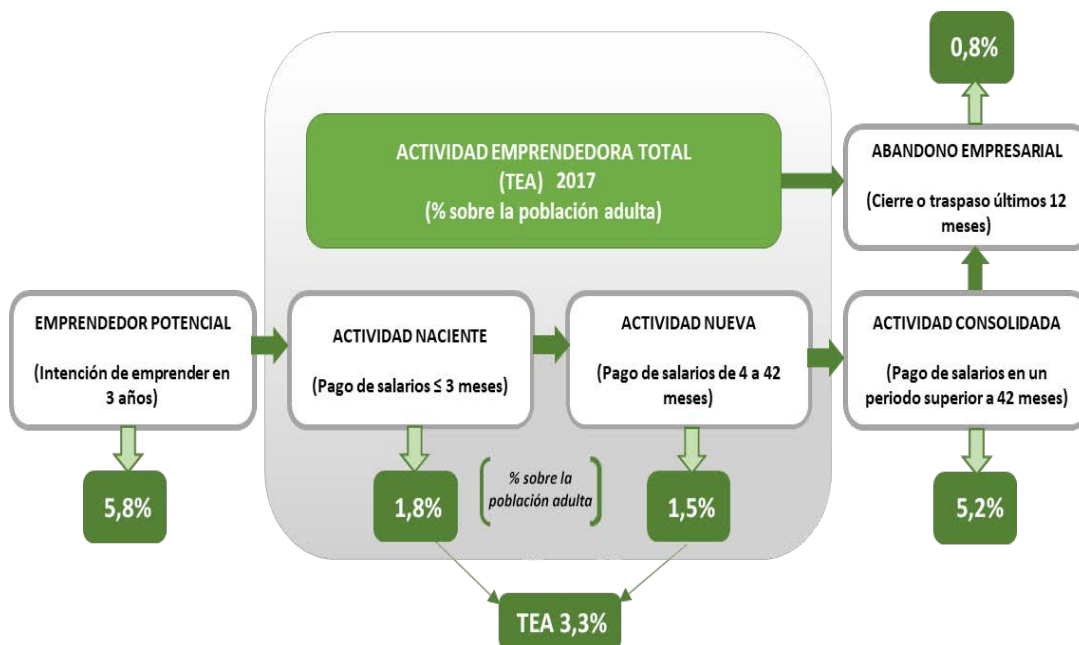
0,8%

ACTIVIDAD EMPRENDEDORA TOTAL (TEA) 2017 (% sobre la población adulta)

ABANDONO EMPRESARIAL

(Cierre o traspaso últimos 12 meses)

EMPRENDEDOR POTENCIAL

(Intención de emprender en 3 años)

ACTIVIDAD NACIENTE

(Pago de salarios ≤ 3 meses)

ACTIVIDAD NUEVA

(Pago de salarios de 4 a 42 meses)

ACTIVIDAD CONSOLIDADA

(Pago de salarios en un periodo superior a 42 meses)

5,8%

1,8%

% sobre la población adulta

1,5%

5,2%

TEA 3,3%